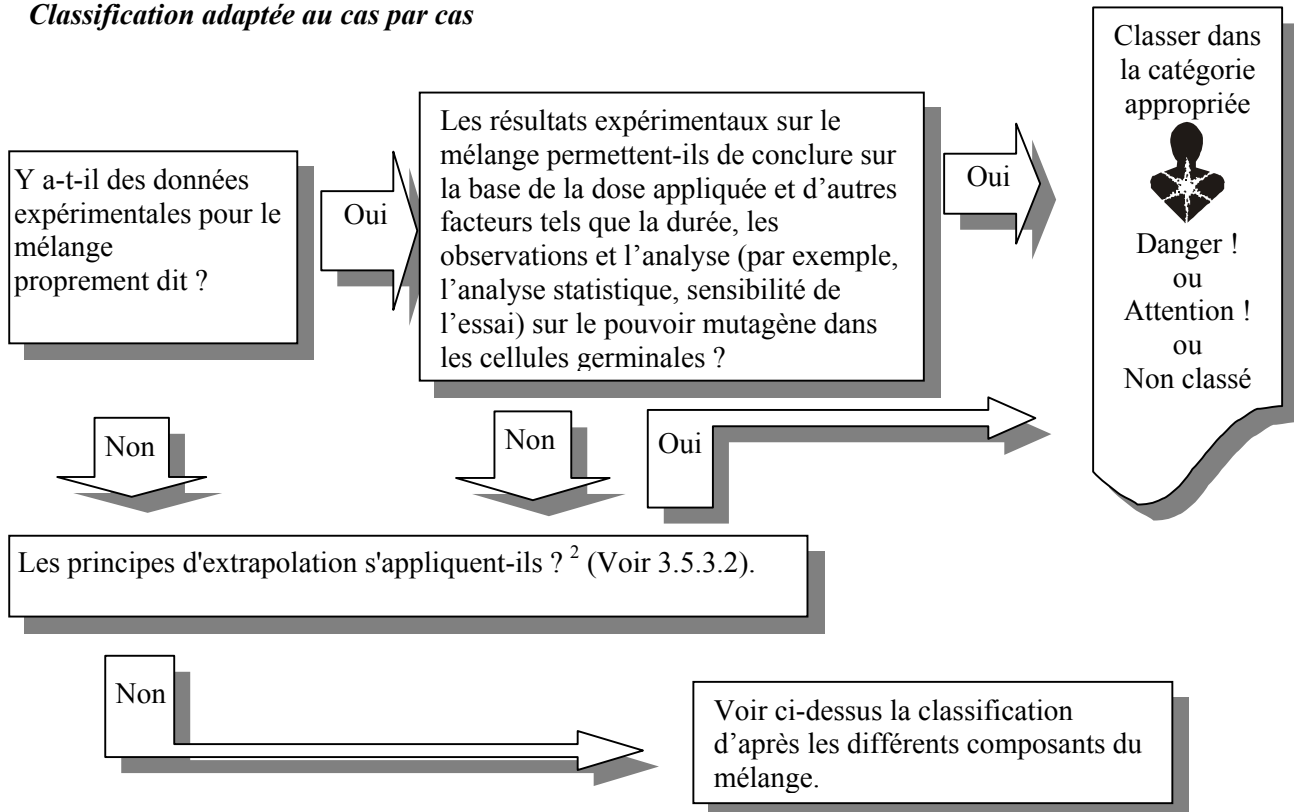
*Classification adaptée au cas par cas*

Y a-t-il des données expérimentales pour le mélange proprement dit ?

Oui

Les résultats expérimentaux sur le mélange permettent-ils de conclure sur la base de la dose appliquée et d'autres facteurs tels que la durée, les observations et l'analyse (par exemple, l'analyse statistique, sensibilité de l'essai) sur le pouvoir mutagène dans les cellules germinales ?

Oui

Classer dans la catégorie appropriée

Danger !
ou
Attention !
ou
Non classé

Non

Non

Oui

Les principes d'extrapolation s'appliquent-ils ? $^2$ (Voir 3.5.3.2).

Non

Voir ci-dessus la classification d'après les différents composants du mélange.